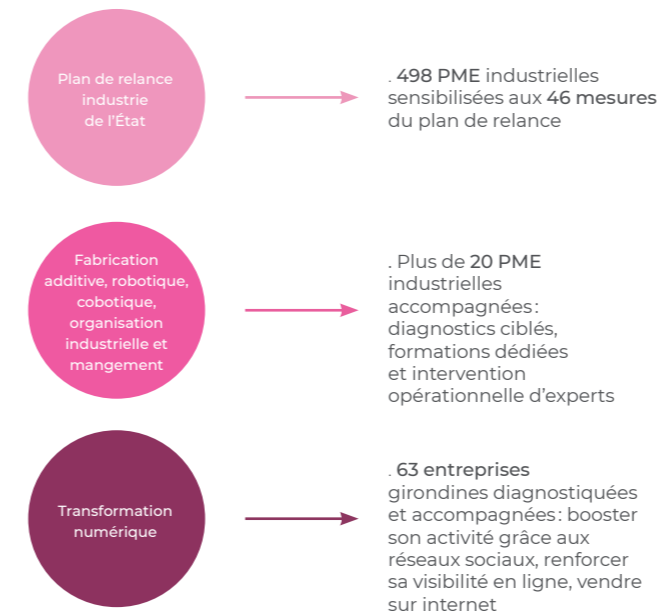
Plan de relance industrie de l'État

. **498 PME** industrielles sensibilisées aux **46 mesures** du plan de relance

Fabrication additive, robotique, cobotique, organisation industrielle et mangement

. Plus de **20 PME** industrielles accompagnées : diagnostics ciblés, formations dédiées et intervention opérationnelle d'experts

Transformation numérique

. **63 entreprises** girondines diagnostiquées et accompagnées : booster son activité grâce aux réseaux sociaux, renforcer sa visibilité en ligne, vendre sur internet